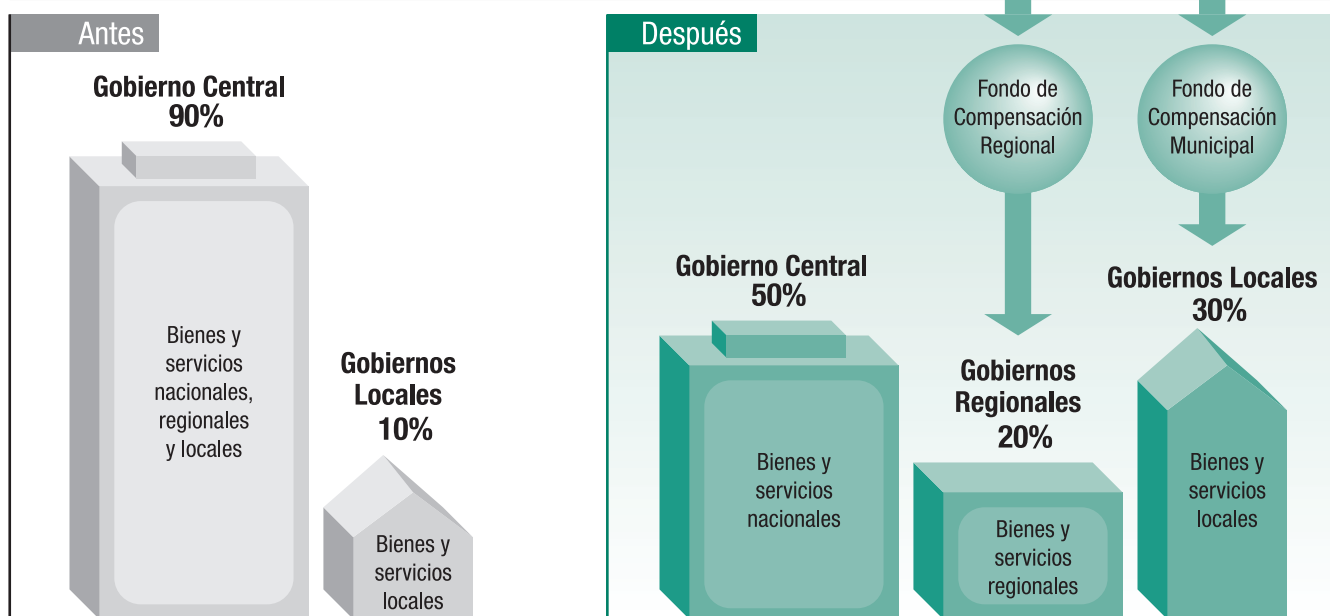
Antes

Gobierno Central
90%

Bienes y servicios nacionales, regionales y locales

Gobiernos Locales
10%

Bienes y servicios locales

Después

Fondo de Compensación Regional

Fondo de Compensación Municipal

Gobierno Central
50%

Bienes y servicios nacionales

Gobiernos Regionales
20%

Bienes y servicios regionales

Gobiernos Locales
30%

Bienes y servicios locales